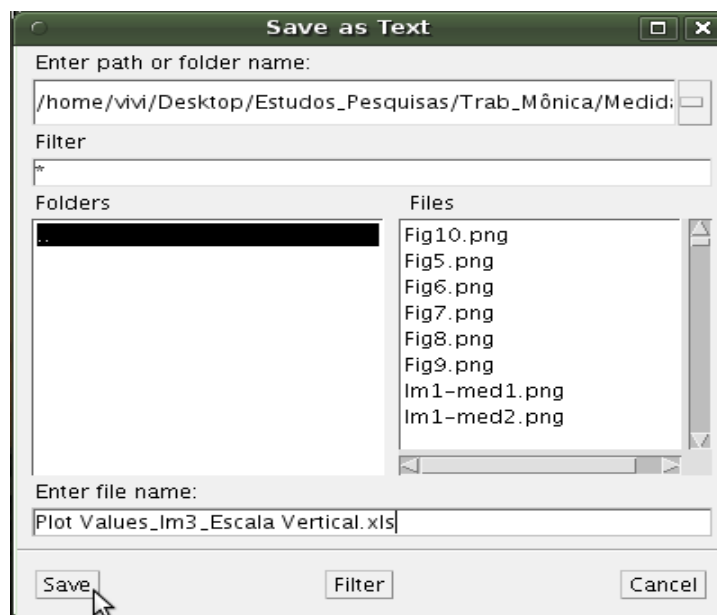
Save as Text

Enter path or folder name:

/home/vivi/Desktop/Estudos_Pesquisas/Trab_Mônica/Medid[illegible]

Filter

*

Folders

..

Files

Fig10.png
Fig5.png
Fig6.png
Fig7.png
Fig8.png
Fig9.png
Im1-med1.png
Im1-med2.png

Enter file name:

Plot Values_Im3_Escala Vertical.xls

Save

Filter

Cancel